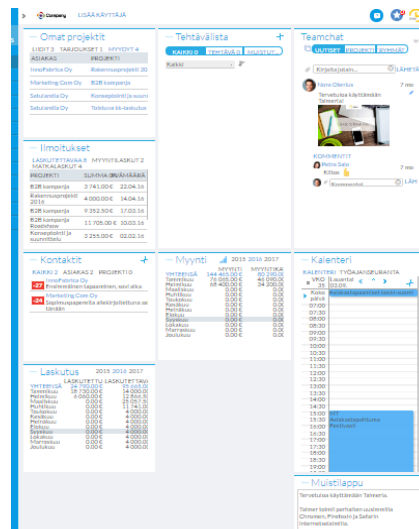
Company LISÄÄ KÄYTTÄJÄ

Omat projektit
LIIDIT 3 TARJOUKSET 1 MYYNTI 4

| ASIAKAS | PROJEKTI |
|---|---|
| InnoFabrica Oy | Balanssuunnittelu 20 |
| Marketing Crew Oy | B2B kampanja |
| Saludandia Oy | Konseptointi ja suunni |
| Saludandia Oy | Tietoturva-kk-laskutus |

Ilmoitukset
LASKUTETTAVAA 8 MYYNTILASKUT 2 MATKALASKUT 4

| PROJEKTI | SUMMA | PÄIVÄMÄÄRÄ |
|---|---|---|
| B2B kampanja | 2 741.00 € | 22.04.16 |
| Balanssuunnittelu 2016 | 4 000.00 € | 16.04.16 |
| B2B kampanja | 9 352.50 € | 17.03.16 |
| B2B kampanja Roadshow | 11 705.00 € | 10.03.16 |
| Konseptointi ja suunnittelu | 3 255.00 € | 02.02.16 |

Kontaktit
KAIKKI 2 ASIAKAS 2 PROJEKTIO
-37 InnoFabrica Oy Ensimmäinen tapaaminen, sovi aika
-34 Marketing Crew Oy Sopimuspaperita allekirjoitettuna se tänään

Laskutus 2015 2016 2017
LASKUTETTU LASKUTETTAVA
YHTEENSÄ 24 790.00 € 46 200.00 €
Tammikuu 18 730.00 € 16 000.00 €
Helmikuu 0.00 € 12 860.5
Maaliskuu 0.00 € 26 067.5
Huhtikuu 0.00 € 6 000.00
Toukokuu 0.00 € 4 000.00
Kesäkuu 0.00 € 4 000.00
Heinäkuu 0.00 € 4 000.00
Elokuu 0.00 € 4 000.00
Syyskuu 0.00 € 4 000.00
Lokakuu 0.00 € 4 000.00
Marraskuu 0.00 € 4 000.00
Joulukuu 0.00 € 4 000.00

Tehtävälista
KAIKKI 0 TEHTÄVÄ 0 MUISTUT
Kaikki

Myynti 2015 2016 2017
MYYNTI MYYNTIKA
YHTEENSÄ 144 465.00 € 80 290.00
Tammikuu 76 065.00 € 40 000.00
Helmikuu 68 400.00 € 34 200.00
Maaliskuu 0.00 € 0.00
Huhtikuu 0.00 € 0.00
Toukokuu 0.00 € 0.00
Kesäkuu 0.00 € 0.00
Heinäkuu 0.00 € 0.00
Elokuu 0.00 € 0.00
Syyskuu 0.00 € 0.00
Lokakuu 0.00 € 0.00
Marraskuu 0.00 € 0.00
Joulukuu 0.00 € 0.00

Teamchat
UUTISET PROJEKTI RYHMÄT
Kirjoita jotain... LÄHETÄ
Hans Olenius 7 min
Tervetuloa käyttämään Talmeria!
KOMMENTIT
Reino Salo 7 min
Kiitos 👍
Kommentoi LÄH

Kalenteri
KALENTERI TYÖAJANSEURANTA
VKO 15 Sunnuntai 03.04.
Koko päivä
07:00
07:30
08:00
08:30
09:00
09:30
10:00
10:30
11:00
11:30
12:00
12:30
13:00
13:30
14:00
14:30
15:00
15:30 Asiakastapaaminen
16:00
16:30
17:00
17:30
18:00

Muistilappu
Tervetuloa käyttämään Talmeria.
Talmer toimii parhaiten uusimmilla Chromen, Firefoxin ja Safarin internetselaimilla.